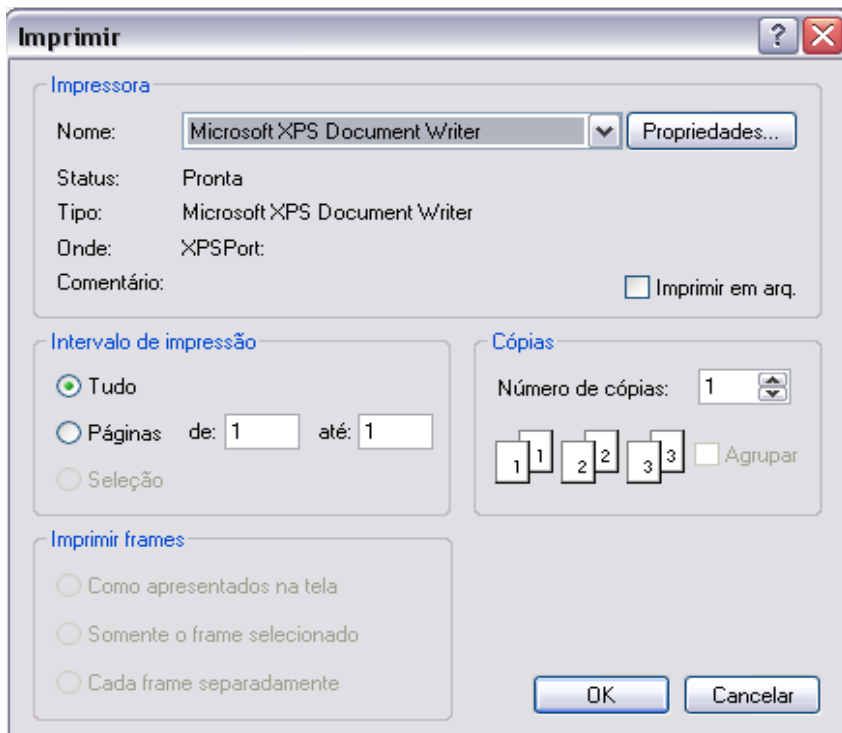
Imprimir

Impressora

Nome: Microsoft XPS Document Writer Propriedades...

Status: Pronta

Tipo: Microsoft XPS Document Writer

Onde: XPSPort:

Comentário:

Imprimir em arq.

Intervalo de impressão

Tudo

Páginas de: 1 até: 1

Seleção

Cópias

Número de cópias: 1

1 1 2 2 3 3

Agrupar

Imprimir frames

Como apresentados na tela

Somente o frame selecionado

Cada frame separadamente

OK

Cancelar